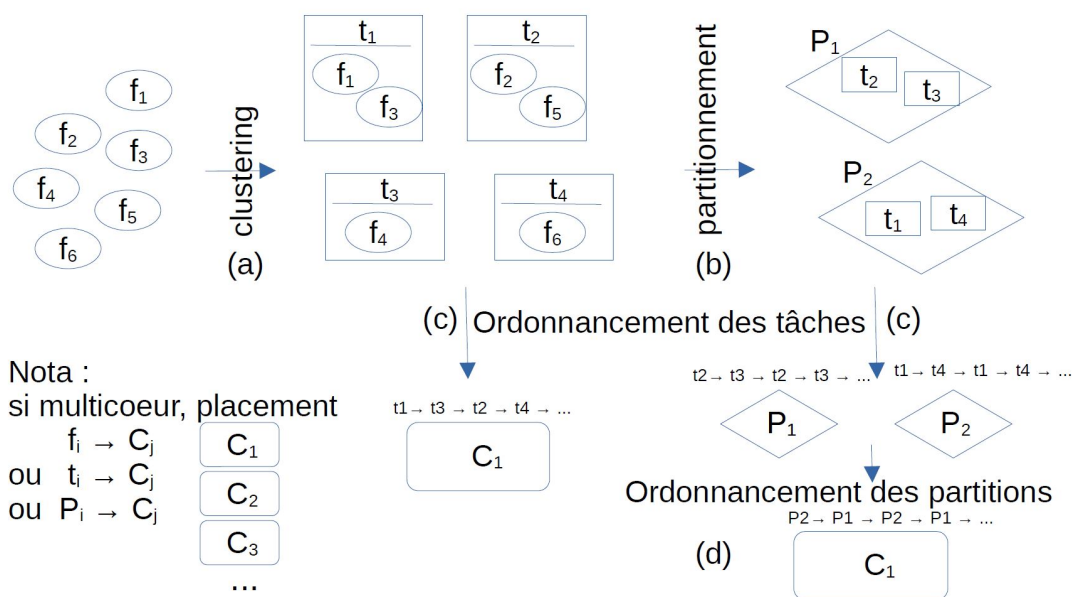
$f_1$
$f_2$
$f_3$
$f_4$
$f_5$
$f_6$

clustering
(a)

$t_1$
$f_1$
$f_3$

$t_2$
$f_2$
$f_5$

$t_3$
$f_4$

$t_4$
$f_6$

partitionnement
(b)

$P_1$
$t_2$
$t_3$

$P_2$
$t_1$
$t_4$

(c) Ordonnancement des tâches (c)

Nota :
si multicoeur, placement
$f_i \rightarrow C_j$
ou $t_i \rightarrow C_j$
ou $P_i \rightarrow C_j$

$C_1$
$C_2$
$C_3$
...

t1 → t3 → t2 → t4 → ...
$C_1$

t2 → t3 → t2 → t3 → ...
t1 → t4 → t1 → t4 → ...
$P_1$
$P_2$

Ordonnancement des partitions
P2 → P1 → P2 → P1 → ...
(d)
$C_1$